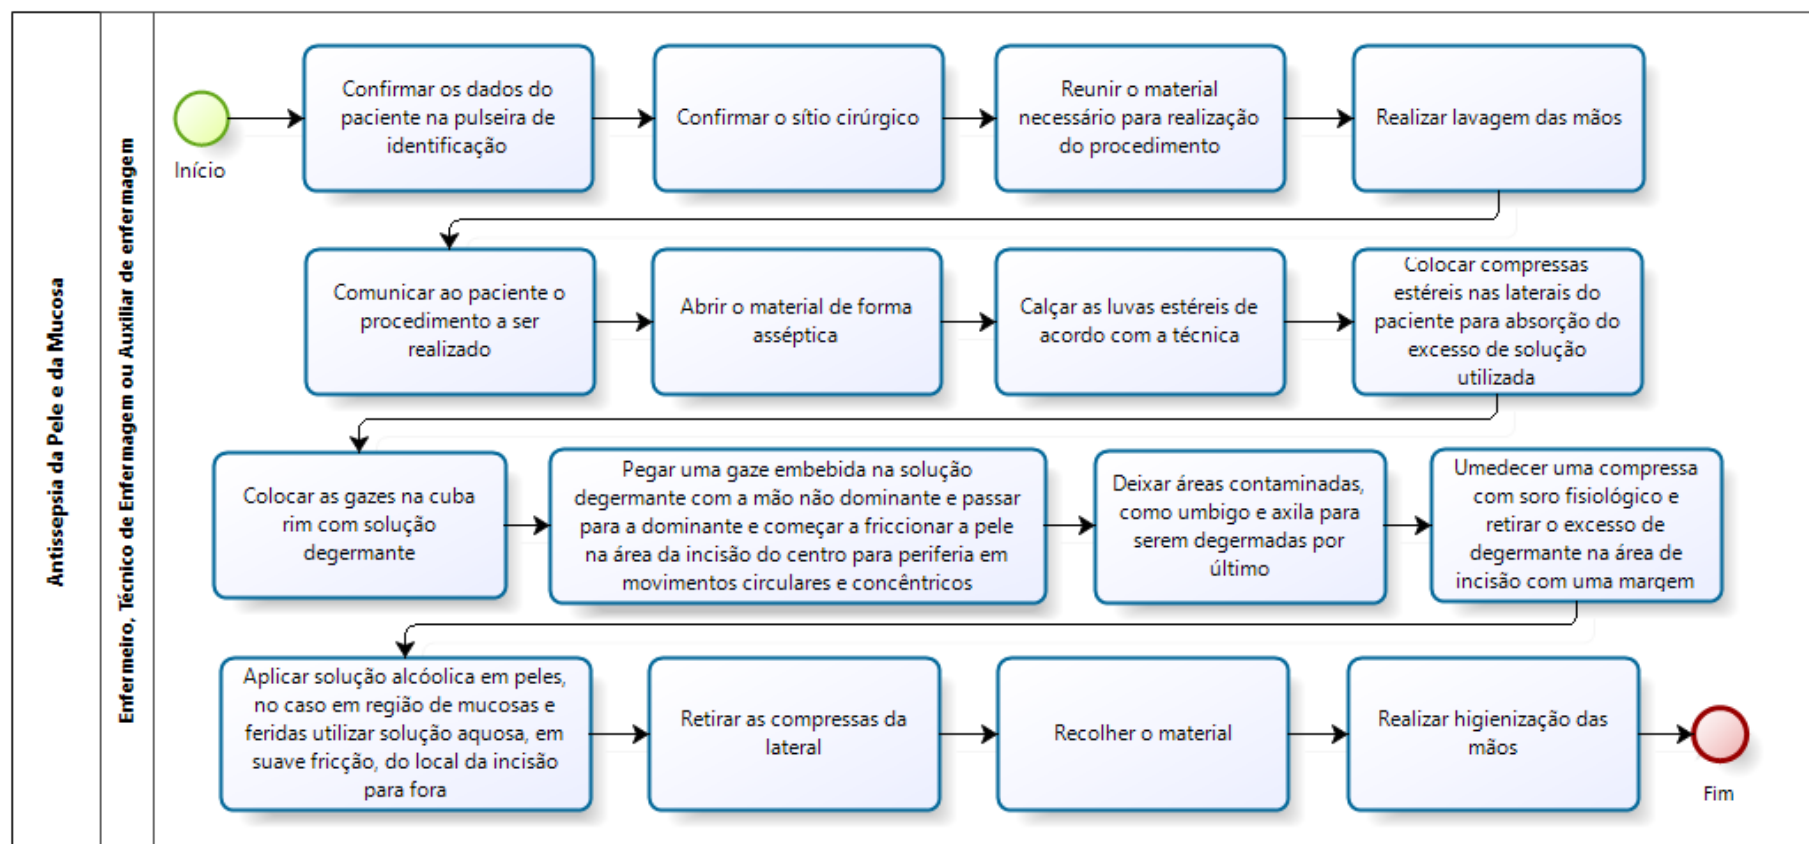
Antissepsia da Pele e da Mucosa

Enfermeiro, Técnico de Enfermagem ou Auxiliar de enfermagem

Início

Confirmar os dados do paciente na pulseira de identificação

Confirmar o sítio cirúrgico

Reunir o material necessário para realização do procedimento

Realizar lavagem das mãos

Comunicar ao paciente o procedimento a ser realizado

Abrir o material de forma asséptica

Calçar as luvas estéreis de acordo com a técnica

Colocar compressas estéreis nas laterais do paciente para absorção do excesso de solução utilizada

Colocar as gazes na cuba rim com solução degermante

Pegar uma gaze embebida na solução degermante com a mão não dominante e passar para a dominante e começar a friccionar a pele na área da incisão do centro para periferia em movimentos circulares e concêntricos

Deixar áreas contaminadas, como umbigo e axila para serem degermadas por último

Umedecer uma compressa com soro fisiológico e retirar o excesso de degermante na área de incisão com uma margem

Aplicar solução alcóolica em peles, no caso em região de mucosas e feridas utilizar solução aquosa, em suave fricção, do local da incisão para fora

Retirar as compressas da lateral

Recolher o material

Realizar higienização das mãos

Fim